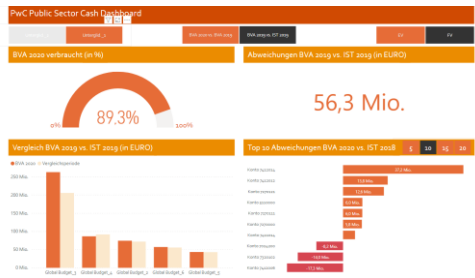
PwC Public Sector Cash Dashboard

BVA 2020 verbraucht (in %)

89,3%

0%

100%

Abweichungen BVA 2019 vs. IST 2019 (in EURO)

56,3 Mio.

Vergleich BVA 2019 vs. IST 2019 (in EURO)

BVA 2020 Vergleichsperiode

250 Mio.
200 Mio.
150 Mio.
100 Mio.
50 Mio.
0 Mio.

Global Budget_1 Global Budget_2 Global Budget_3 Global Budget_4 Global Budget_5

Top 10 Abweichungen BVA 2020 vs. IST 2018

5 10 15 20

27,2 Mio.

13,6 Mio.

12,8 Mio.

9,2 Mio.

8,6 Mio.

-8,2 Mio.

-13,9 Mio.

-17,2 Mio.